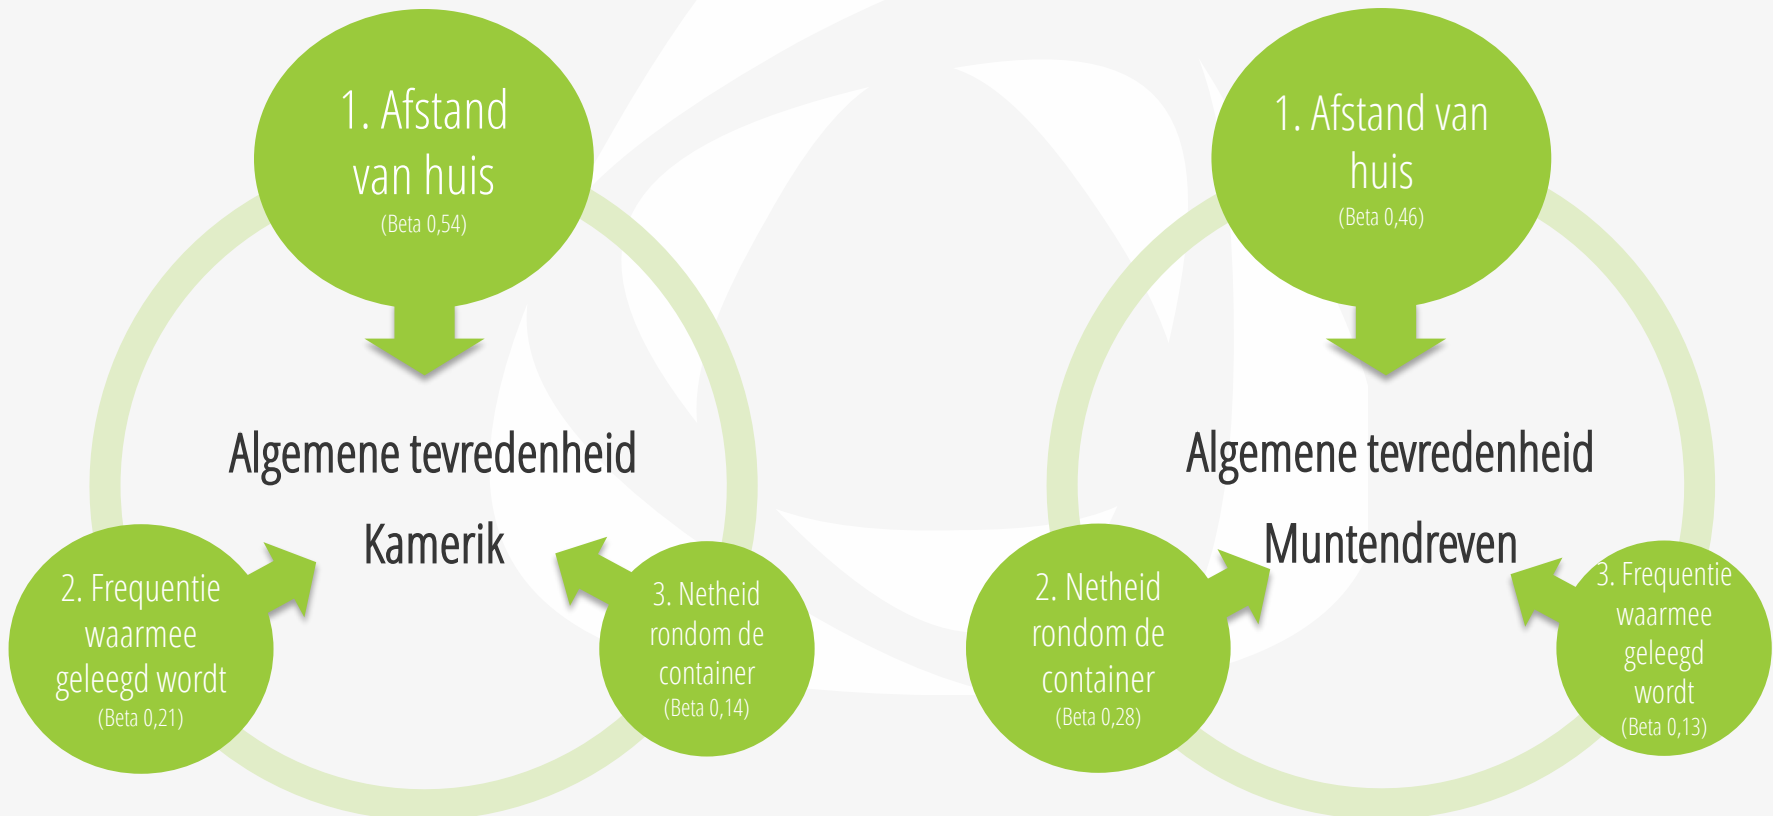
1. Afstand van huis
(Beta 0,54)

Algemene tevredenheid

Kamerik

2. Frequentie waarmee geleegd wordt
(Beta 0,21)

3. Netheid rondom de container
(Beta 0,14)

1. Afstand van huis
(Beta 0,46)

Algemene tevredenheid

Muntendreven

2. Netheid rondom de container
(Beta 0,28)

3. Frequentie waarmee geleegd wordt
(Beta 0,13)